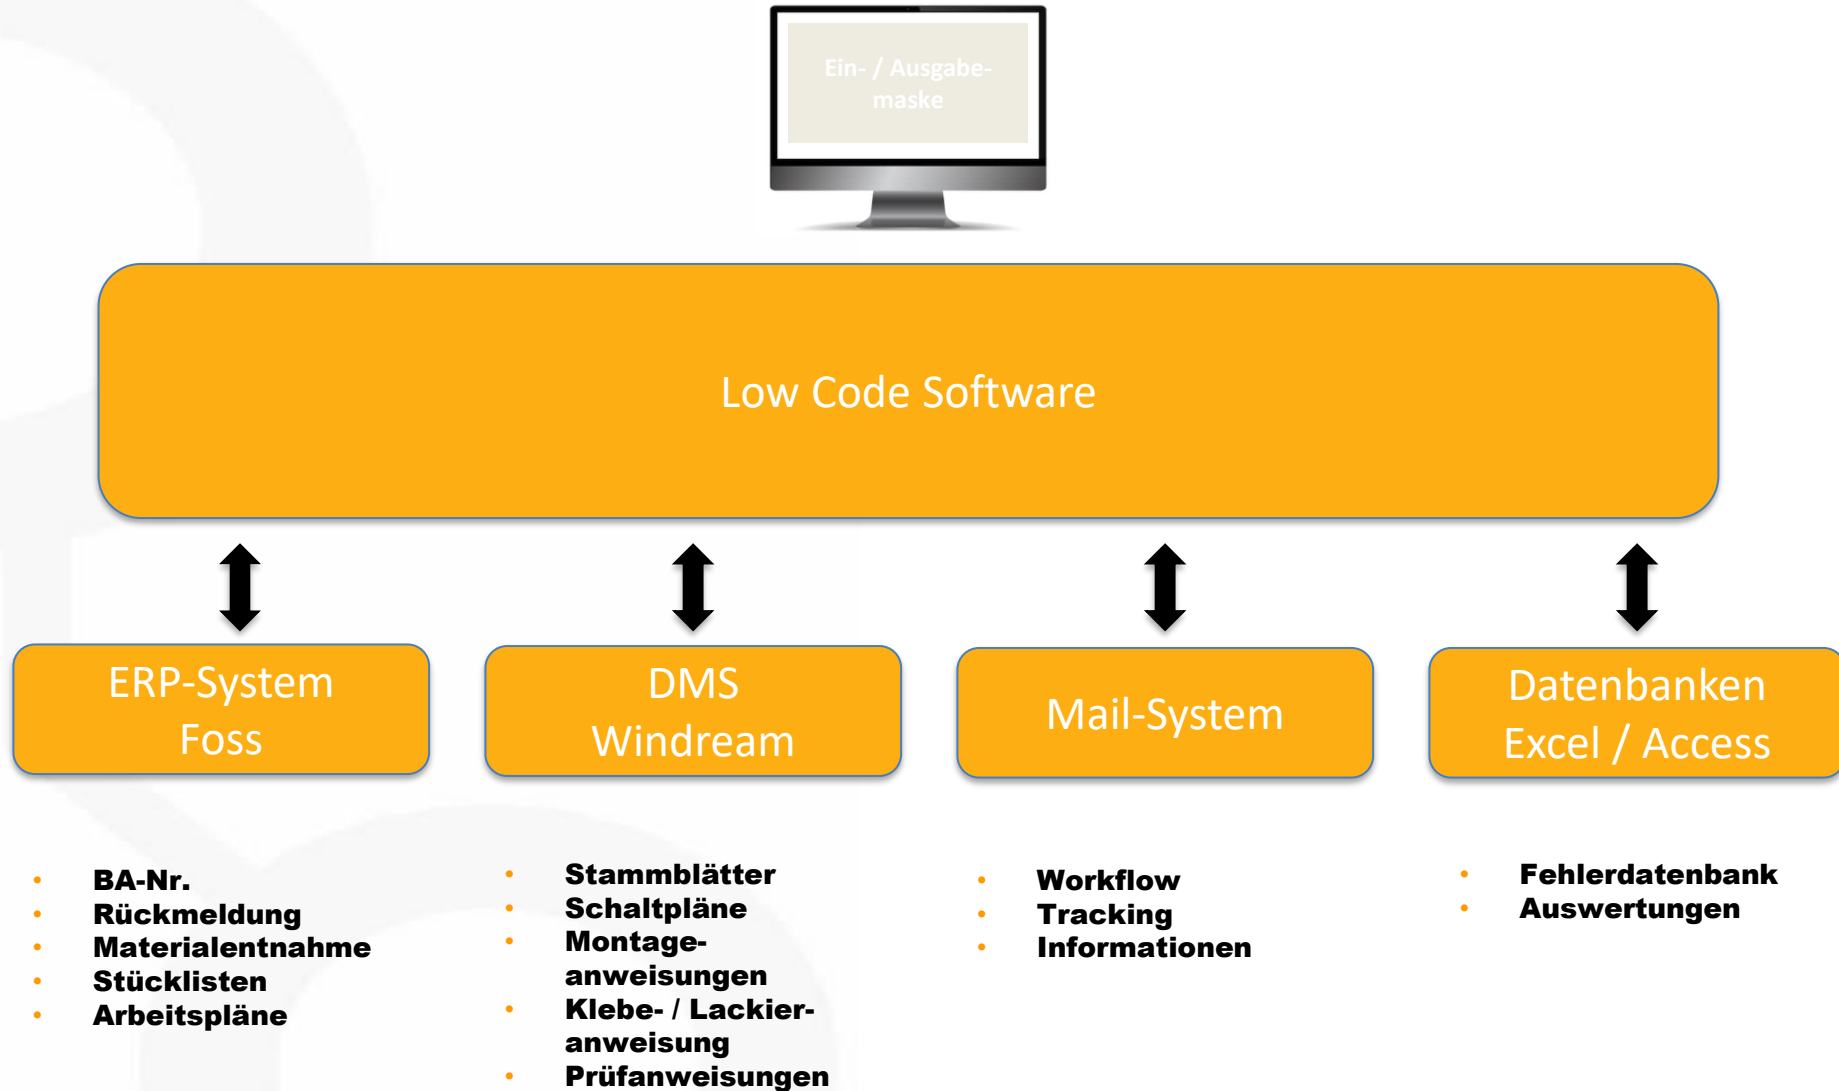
Ein- / Ausgabemaske

Low Code Software

ERP-System
Foss

DMS
Windream

Mail-System

Datenbanken
Excel / Access

- BA-Nr.
- Rückmeldung
- Materialentnahme
- Stücklisten
- Arbeitspläne

- Stammblätter
- Schaltpläne
- Montageanweisungen
- Klebe- / Lackieranweisung
- Prüfanweisungen

- Workflow
- Tracking
- Informationen

- Fehlerdatenbank
- Auswertungen